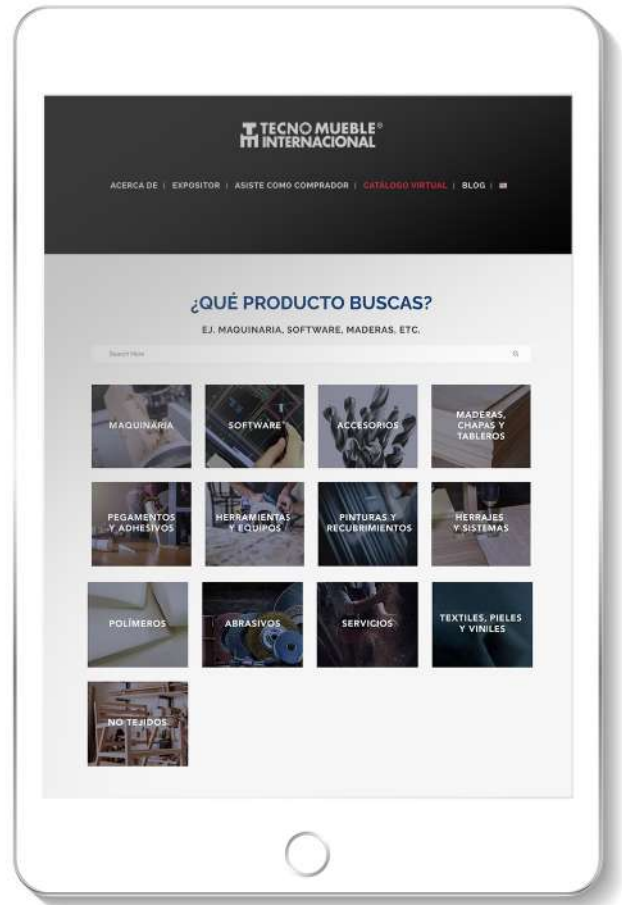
TECNO MUEBLE® INTERNACIONAL

ACERCA DE | EXPOSITOR | ASISTE COMO COMPRADOR | CATALOGO VIRTUAL | BLOG |

¿QUÉ PRODUCTO BUSCAS?

EJ. MAQUINARIA, SOFTWARE, MADERAS, ETC.

Search Here

MAQUINARIA

SOFTWARE

ACCESORIOS

MADERAS, CHAPAS Y TABLEROS

PEGAMENTOS Y ADHESIVOS

HERRAMIENTAS Y EQUIPOS

PINTURAS Y RECUBRIMIENTOS

HERRAJES Y SISTEMAS

POLÍMEROS

ABRASIVOS

SERVICIOS

TEXTILES, PIELES Y VINILES

NO TEJIDOS